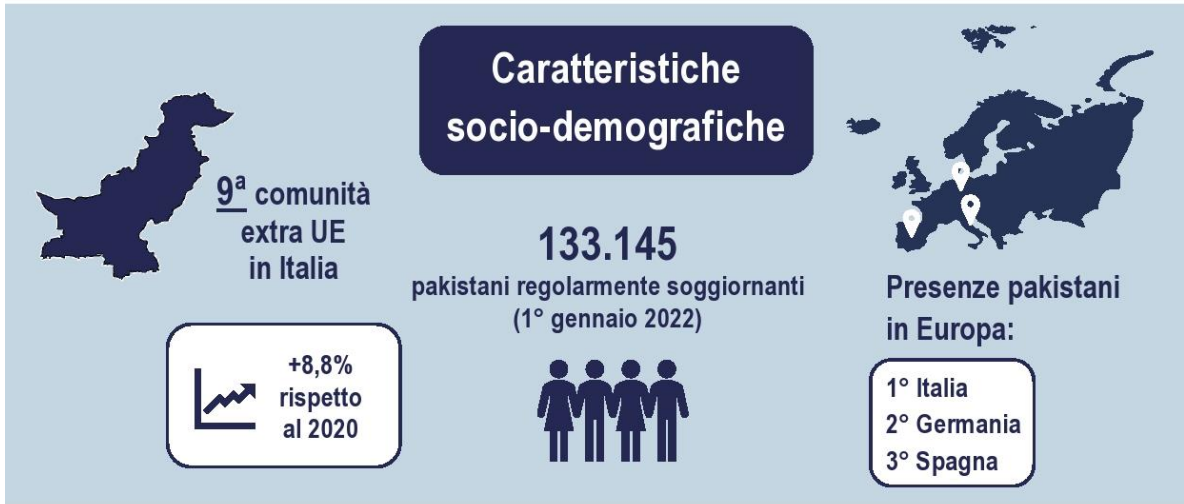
Caratteristiche socio-demografiche

$\underline{9^a}$ comunità extra UE in Italia

+8,8% rispetto al 2020

133.145

pakistani regolarmente soggiornanti (1° gennaio 2022)

Presenze pakistani in Europa:

1° Italia
2° Germania
3° Spagna